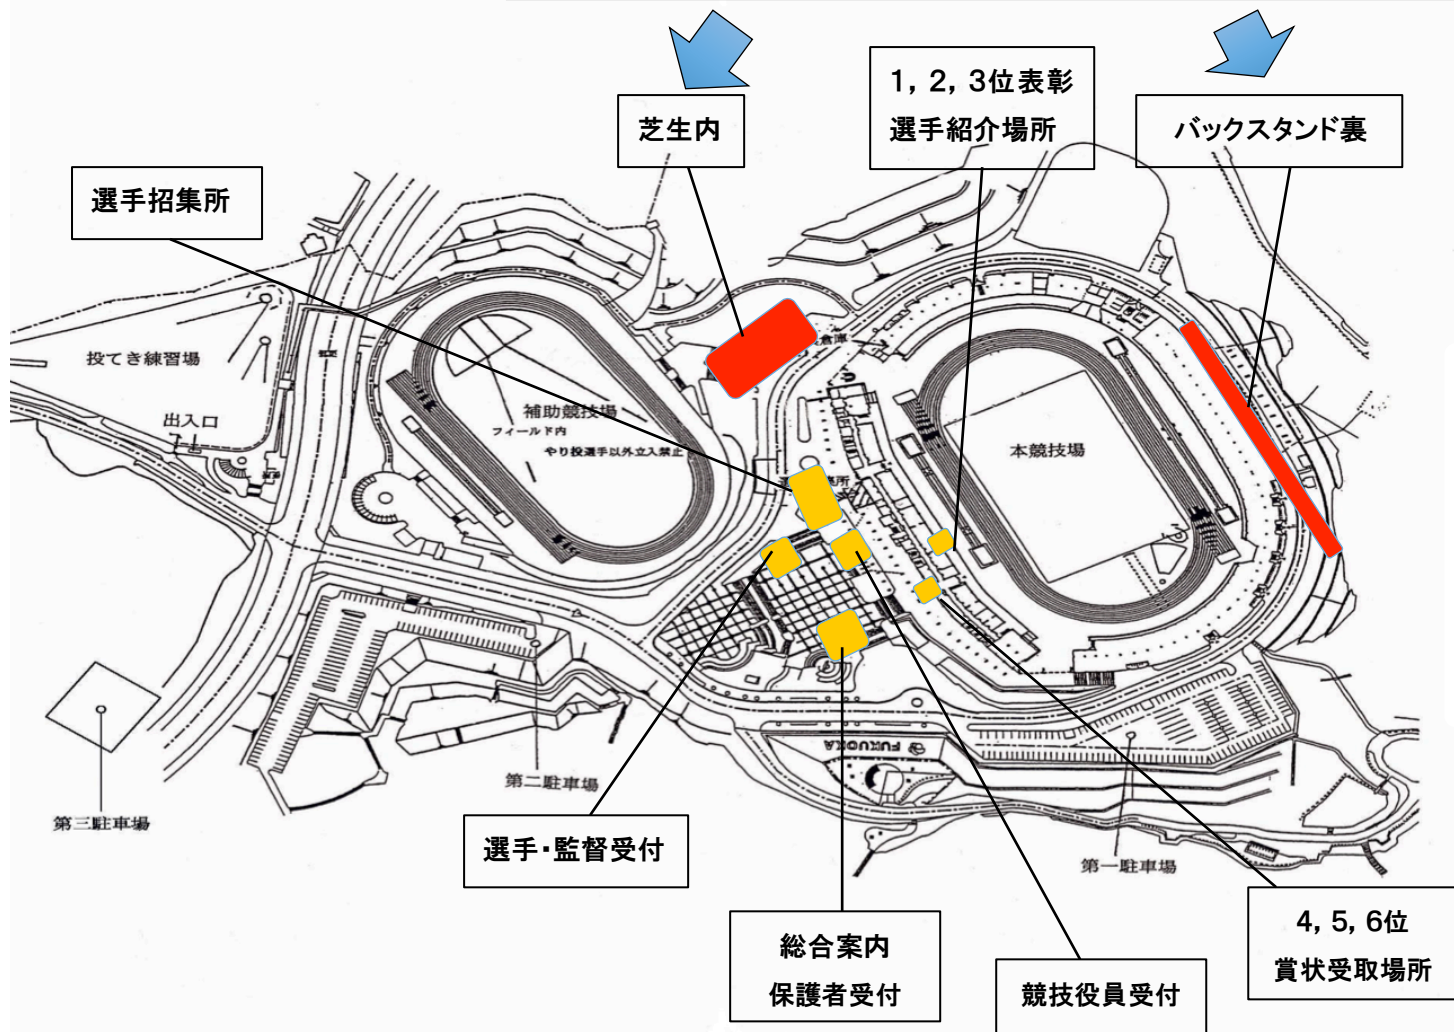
芝生内

1，2，3位表彰
選手紹介場所

バックスタンド裏

選手招集所

投てき練習場

出入口

補助競技場
フィールド内
やり投選手以外立入禁止

倉庫

本競技場

FUKUOKA

第二駐車場

第三駐車場

第一駐車場

選手・監督受付

総合案内
保護者受付

競技役員受付

4，5，6位
賞状受取場所